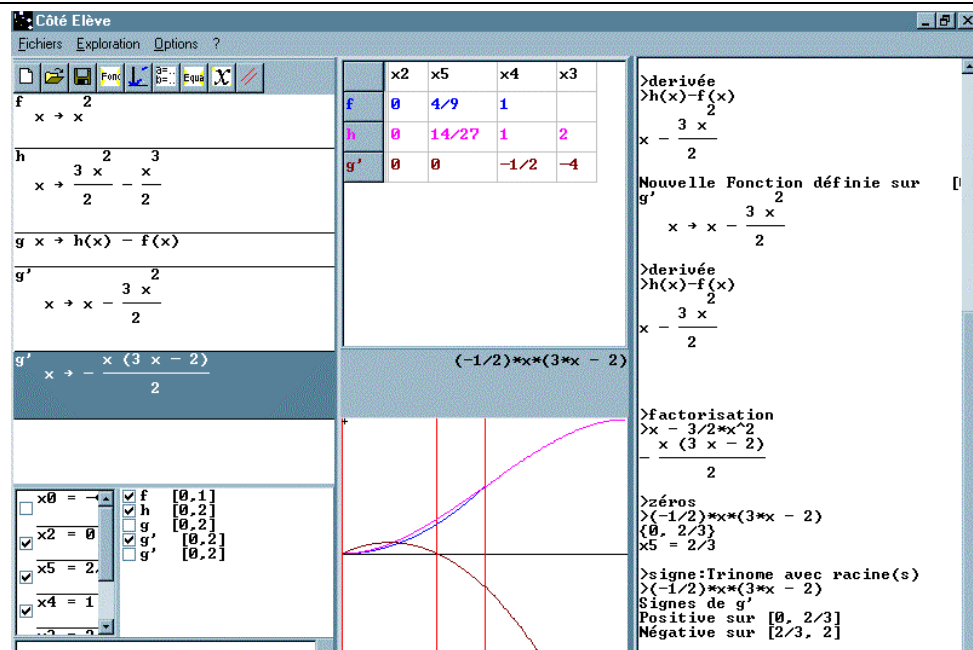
Côté Elève

Fichiers Exploration Options ?

Fonc Equa

f
$x \to x^2$

h
$x \to \frac{3x^2}{2} - \frac{x^3}{2}$

g $x \to h(x) - f(x)$

g'
$x \to x - \frac{3x^2}{2}$

g'
$x \to -\frac{x(3x-2)}{2}$

| | x2 | x5 | x4 | x3 |
|---|---|---|---|---|
| f | 0 | 4/9 | 1 | |
| h | 0 | 14/27 | 1 | 2 |
| g' | 0 | 0 | -1/2 | -4 |

(-1/2)\*x\*(3\*x - 2)

x0 = -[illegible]
x2 = 0
x5 = 2.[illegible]
x4 = 1

f [0,1]
h [0,2]
g [0,2]
g' [0,2]
g' [0,2]

>derivée
>h(x)-f(x)
$x - \frac{3x^2}{2}$

Nouvelle Fonction définie sur [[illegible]
g'
$x \to x - \frac{3x^2}{2}$

>derivée
>h(x)-f(x)
$x - \frac{3x^2}{2}$

>factorisation
>x - 3/2\*x^2
$-\frac{x(3x-2)}{2}$

>zéros
>(-1/2)\*x\*(3\*x - 2)
{0, 2/3}
x5 = 2/3

>signe:Trinome avec racine(s)
>(-1/2)\*x\*(3\*x - 2)
Signes de g'
Positive sur [0, 2/3]
Négative sur [2/3, 2]